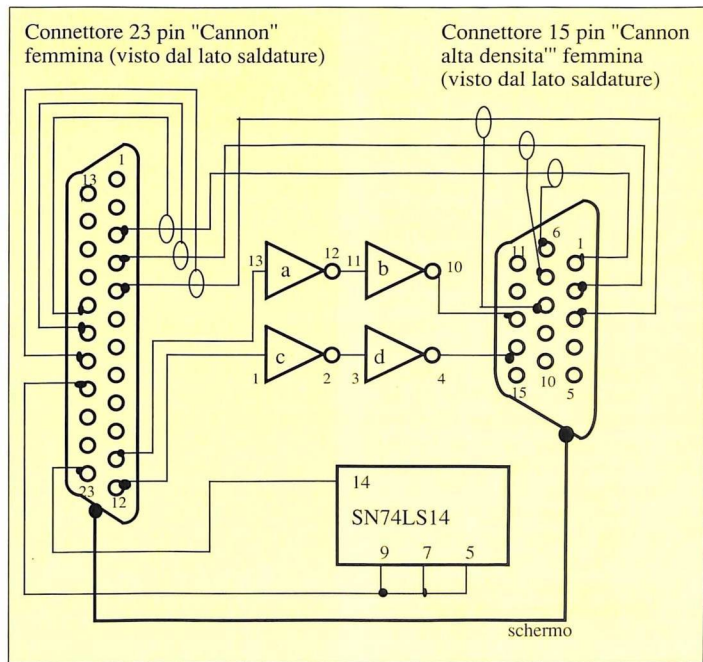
Connettore 23 pin "Cannon" femmina (visto dal lato saldature)

Connettore 15 pin "Cannon alta densita'" femmina (visto dal lato saldature)

1
13
23
12

a
b
c
d
13
12
11
10
1
2
3
4

11
6
1
15
10
5

14
SN74LS14
9
7
5

schermo